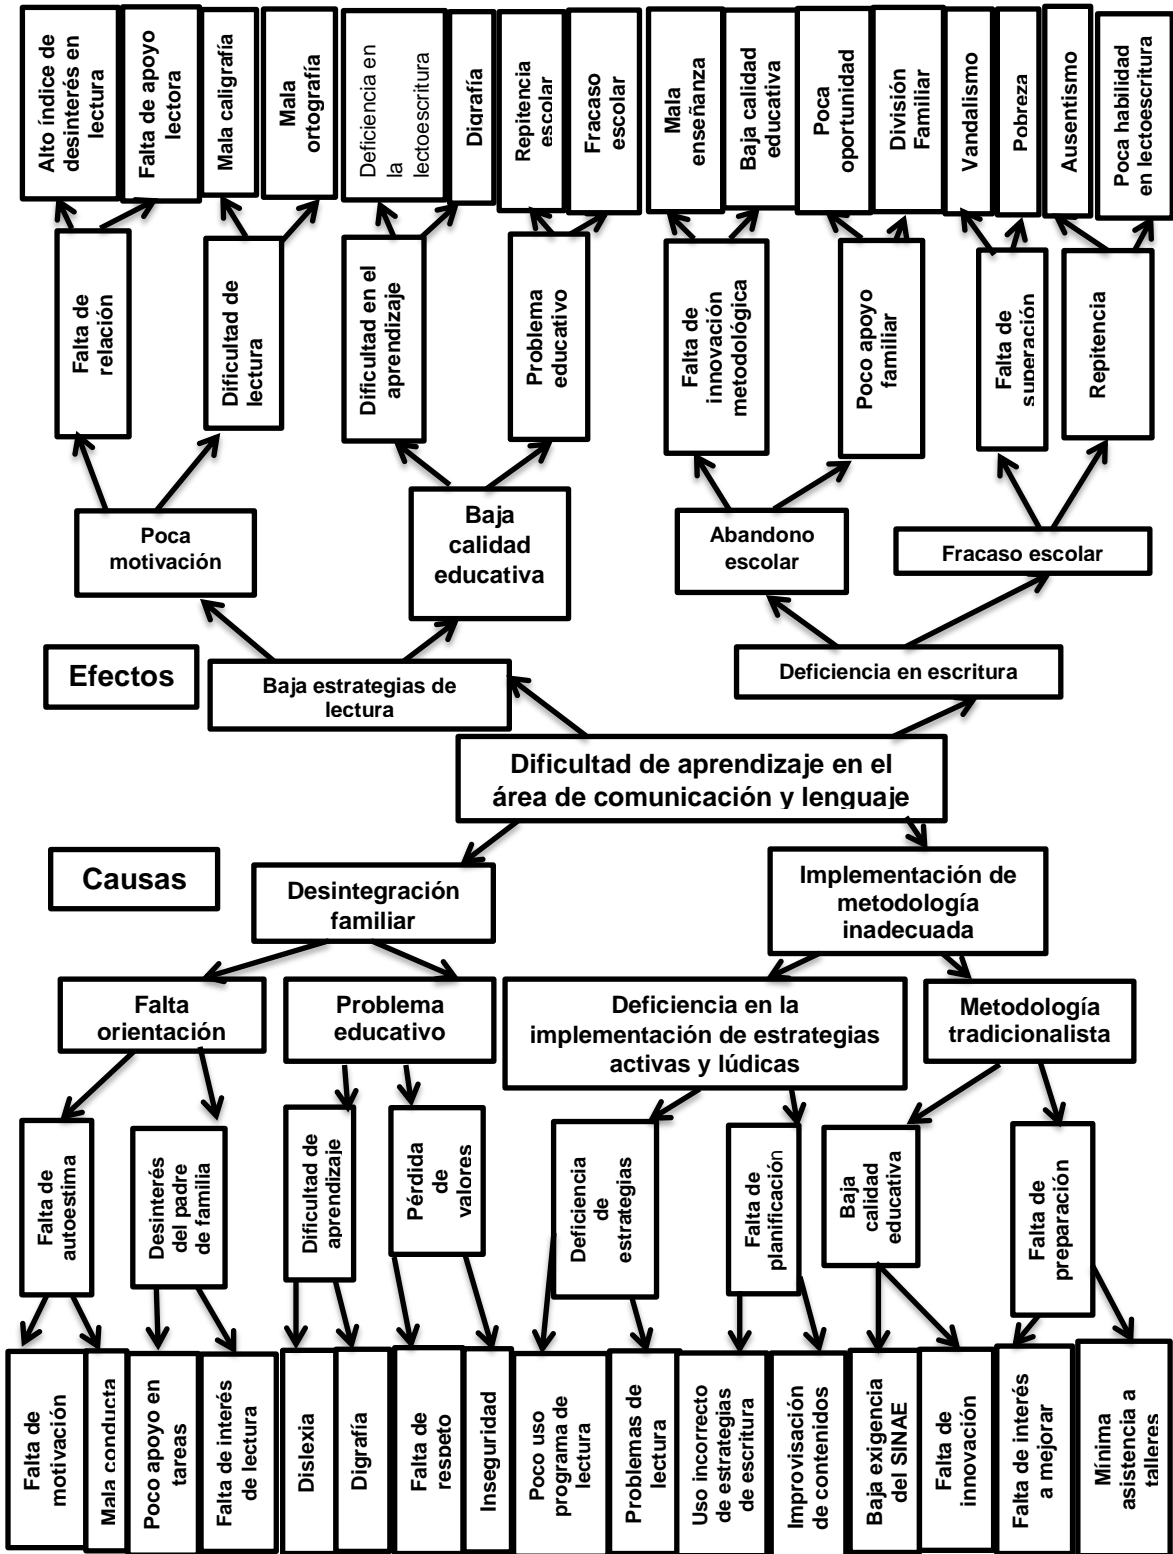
Alto índice de desinterés en lectura

Falta de apoyo lectora

Mala caligrafía

Mala ortografía

Deficiencia en la lectoescritura

Digrafía

Repitencia escolar

Fracaso escolar

Mala enseñanza

Baja calidad educativa

Poca oportunidad

División Familiar

Vandalismo

Pobreza

Ausentismo

Poca habilidad en lectoescritura

Falta de relación

Dificultad de lectura

Dificultad en el aprendizaje

Problema educativo

Falta de innovación metodológica

Poco apoyo familiar

Falta de superación

Repitencia

Poca motivación

Baja calidad educativa

Abandono escolar

Fracaso escolar

Efectos

Baja estrategias de lectura

Deficiencia en escritura

Dificultad de aprendizaje en el área de comunicación y lenguaje

Causas

Desintegración familiar

Implementación de metodología inadecuada

Falta orientación

Problema educativo

Deficiencia en la implementación de estrategias activas y lúdicas

Metodología tradicionalista

Falta de autoestima

Desinterés del padre de familia

Dificultad de aprendizaje

Pérdida de valores

Deficiencia de estrategias

Falta de planificación

Baja calidad educativa

Falta de preparación

Falta de motivación

Mala conducta

Poco apoyo en tareas

Falta de interés de lectura

Dislexia

Digrafía

Falta de resbeto

Inseguridad

Poco uso programa de lectura

Problemas de lectura

Uso incorrecto de estrategias de escritura

Improvisación de contenidos

Baja exigencia del SINAE

Falta de innovación

Falta de interés a mejorar

Mínima asistencia a talleres